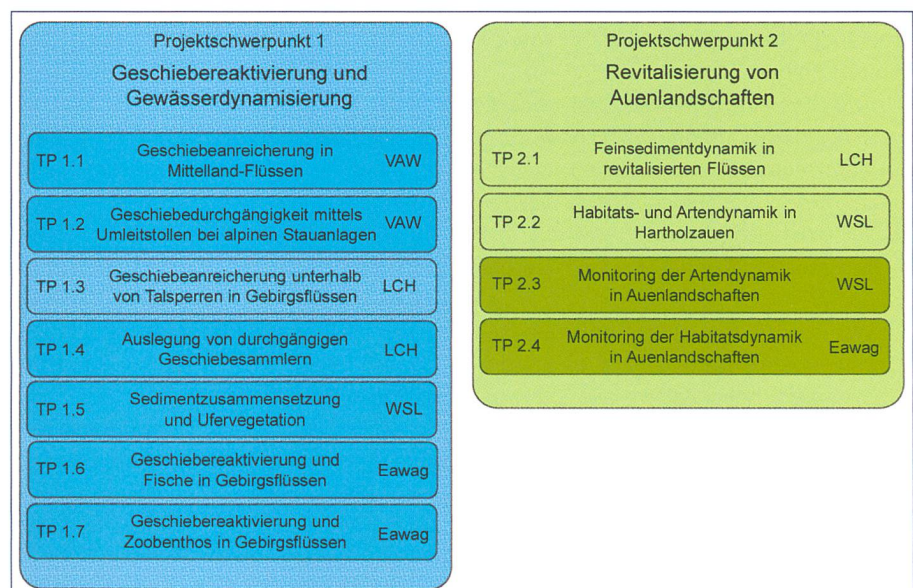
Projektschwerpunkt 1

Geschiebereaktivierung und Gewässerdynamisierung

TP 1.1 Geschiebeanreicherung in Mittelland-Flüssen VAW

TP 1.2 Geschiebedurchgängigkeit mittels Umleitstollen bei alpinen Stauanlagen VAW

TP 1.3 Geschiebeanreicherung unterhalb von Talsperren in Gebirgsflüssen LCH

TP 1.4 Auslegung von durchgängigen Geschiebesammlern LCH

TP 1.5 Sedimentzusammensetzung und Ufervegetation WSL

TP 1.6 Geschiebereaktivierung und Fische in Gebirgsflüssen Eawag

TP 1.7 Geschiebereaktivierung und Zoobenthos in Gebirgsflüssen Eawag

Projektschwerpunkt 2

Revitalisierung von Auenlandschaften

TP 2.1 Feinsedimentdynamik in revitalisierten Flüssen LCH

TP 2.2 Habitats- und Artendynamik in Hartholzauen WSL

TP 2.3 Monitoring der Artendynamik in Auenlandschaften WSL

TP 2.4 Monitoring der Habitatsdynamik in Auenlandschaften Eawag